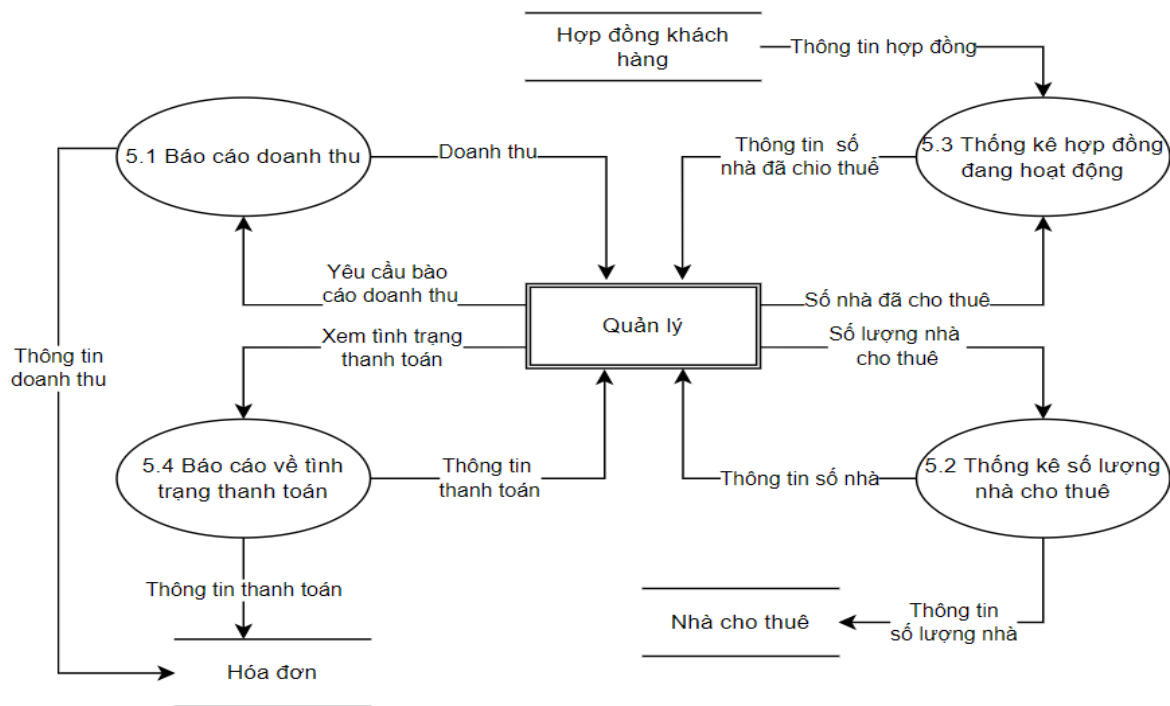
Hợp đồng khách hàng

Thông tin hợp đồng

5.1 Báo cáo doanh thu

Doanh thu

Thông tin số nhà đã chio thuế

5.3 Thống kê hợp đồng đang hoạt động

Yêu cầu bào cáo doanh thu

Quản lý

Số nhà đã cho thuê

Xem tình trạng thanh toán

Số lượng nhà cho thuê

Thông tin doanh thu

5.4 Báo cáo về tình trạng thanh toán

Thông tin thanh toán

Thông tin số nhà

5.2 Thống kê số lượng nhà cho thuê

Thông tin thanh toán

Thông tin số lượng nhà

Nhà cho thuê

Hóa đơn